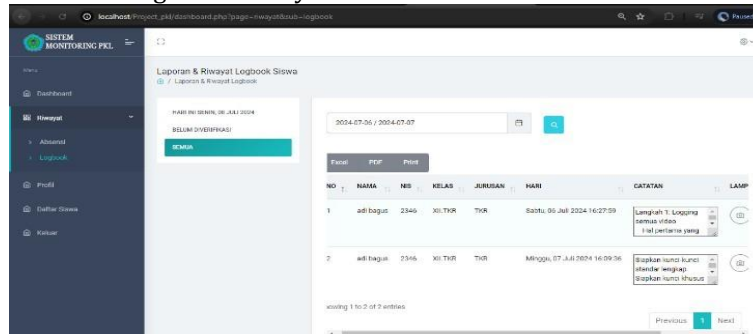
localhost/Project_pkl/dashboard.php?page=riwayat&sub=logbook

SISTEM MONITORING PKL

Menu

Dashboard

Riwayat

Absensi

Logbook

Profil

Daftar Siswa

Keluar

Laporan & Riwayat Logbook Siswa

/ Laporan & Riwayat Logbook

HARI INI SENIN, 08 JULI 2024

BELUM DIVERIFIKASI

SEMUA

2024-07-06 / 2024-07-07

Excel PDF Print

| NO | NAMA | NIS | KELAS | JURUSAN | HARI | CATATAN | LAMP |
|---|---|---|---|---|---|---|---|
| 1 | adi bagus | 2346 | XII TKR | TKR | Sabtu, 06 Juli 2024 16:27:59 | Langkah 1: Logging semua video Hal pertama yang | |
| 2 | adi bagus | 2346 | XII TKR | TKR | Minggu, 07 Juli 2024 16:09:36 | Siapkan kunci kunci standar lengkap Siapkan kunci khusus | |

owing 1 to 2 of 2 entries

Previous 1 Next

Paused